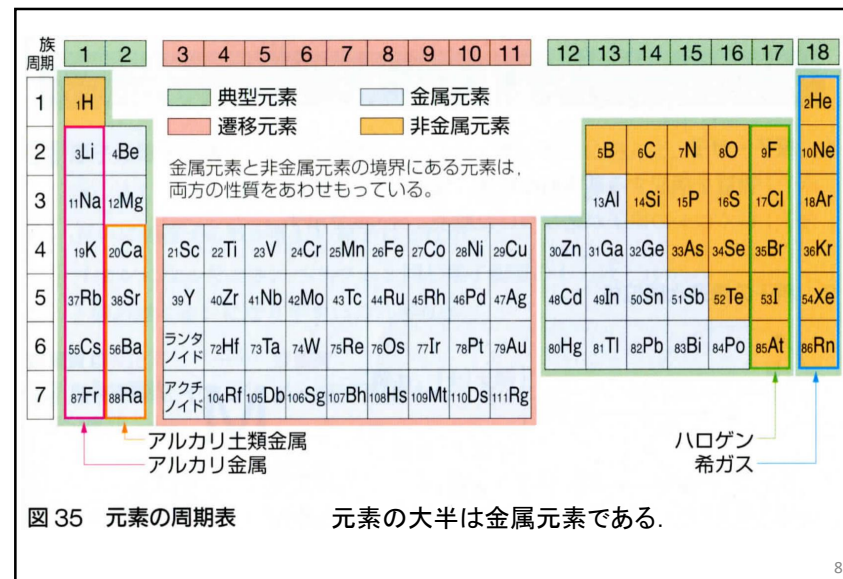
| 族 周期 | 1 | 2 | 3 | 4 | 5 | 6 | 7 | 8 | 9 | 10 | 11 | 12 | 13 | 14 | 15 | 16 | 17 | 18 |
|---|---|---|---|---|---|---|---|---|---|---|---|---|---|---|---|---|---|---|
| 1 | $_1$H | | | | | | | | | | | | | | | | | $_2$He |
| 2 | $_3$Li | $_4$Be | | | | | | | | | | | $_5$B | $_6$C | $_7$N | $_8$O | $_9$F | $_{10}$Ne |
| 3 | $_{11}$Na | $_{12}$Mg | | | | | | | | | | | $_{13}$Al | $_{14}$Si | $_{15}$P | $_{16}$S | $_{17}$Cl | $_{18}$Ar |
| 4 | $_{19}$K | $_{20}$Ca | $_{21}$Sc | $_{22}$Ti | $_{23}$V | $_{24}$Cr | $_{25}$Mn | $_{26}$Fe | $_{27}$Co | $_{28}$Ni | $_{29}$Cu | $_{30}$Zn | $_{31}$Ga | $_{32}$Ge | $_{33}$As | $_{34}$Se | $_{35}$Br | $_{36}$Kr |
| 5 | $_{37}$Rb | $_{38}$Sr | $_{39}$Y | $_{40}$Zr | $_{41}$Nb | $_{42}$Mo | $_{43}$Tc | $_{44}$Ru | $_{45}$Rh | $_{46}$Pd | $_{47}$Ag | $_{48}$Cd | $_{49}$In | $_{50}$Sn | $_{51}$Sb | $_{52}$Te | $_{53}$I | $_{54}$Xe |
| 6 | $_{55}$Cs | $_{56}$Ba | ランタノイド | $_{72}$Hf | $_{73}$Ta | $_{74}$W | $_{75}$Re | $_{76}$Os | $_{77}$Ir | $_{78}$Pt | $_{79}$Au | $_{80}$Hg | $_{81}$Tl | $_{82}$Pb | $_{83}$Bi | $_{84}$Po | $_{85}$At | $_{86}$Rn |
| 7 | $_{87}$Fr | $_{88}$Ra | アクチノイド | $_{104}$Rf | $_{105}$Db | $_{106}$Sg | $_{107}$Bh | $_{108}$Hs | $_{109}$Mt | $_{110}$Ds | $_{111}$Rg | | | | | | | |

典型元素　金属元素
遷移元素　非金属元素

金属元素と非金属元素の境界にある元素は，両方の性質をあわせもっている。

アルカリ土類金属
アルカリ金属
ハロゲン
希ガス

図 35　元素の周期表　　元素の大半は金属元素である.

8